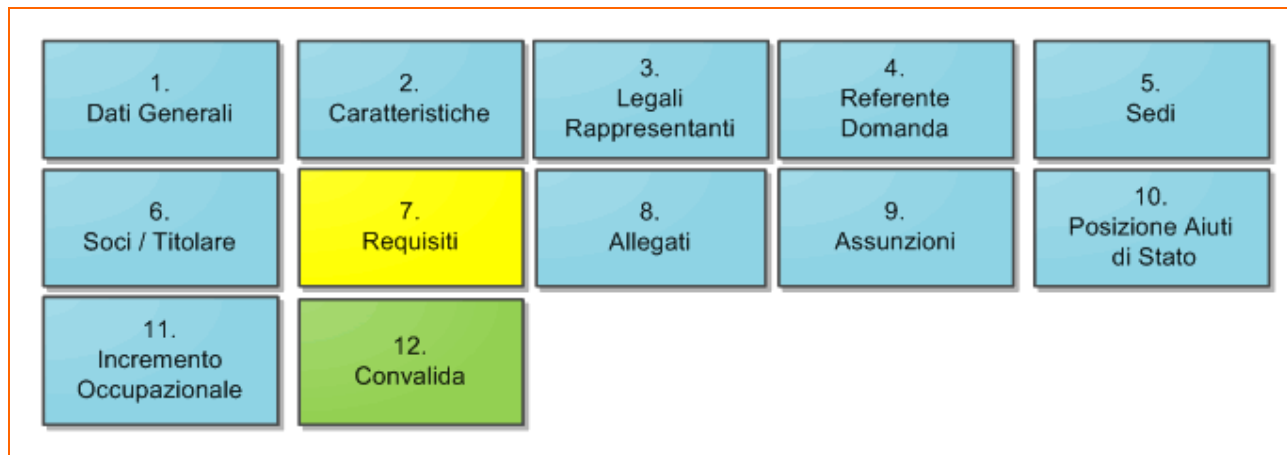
1.
Dati Generali

2.
Caratteristiche

3.
Legali Rappresentanti

4.
Referente Domanda

5.
Sedi

6.
Soci / Titolare

7.
Requisiti

8.
Allegati

9.
Assunzioni

10.
Posizione Aiuti di Stato

11.
Incremento Occupazionale

12.
Convalida